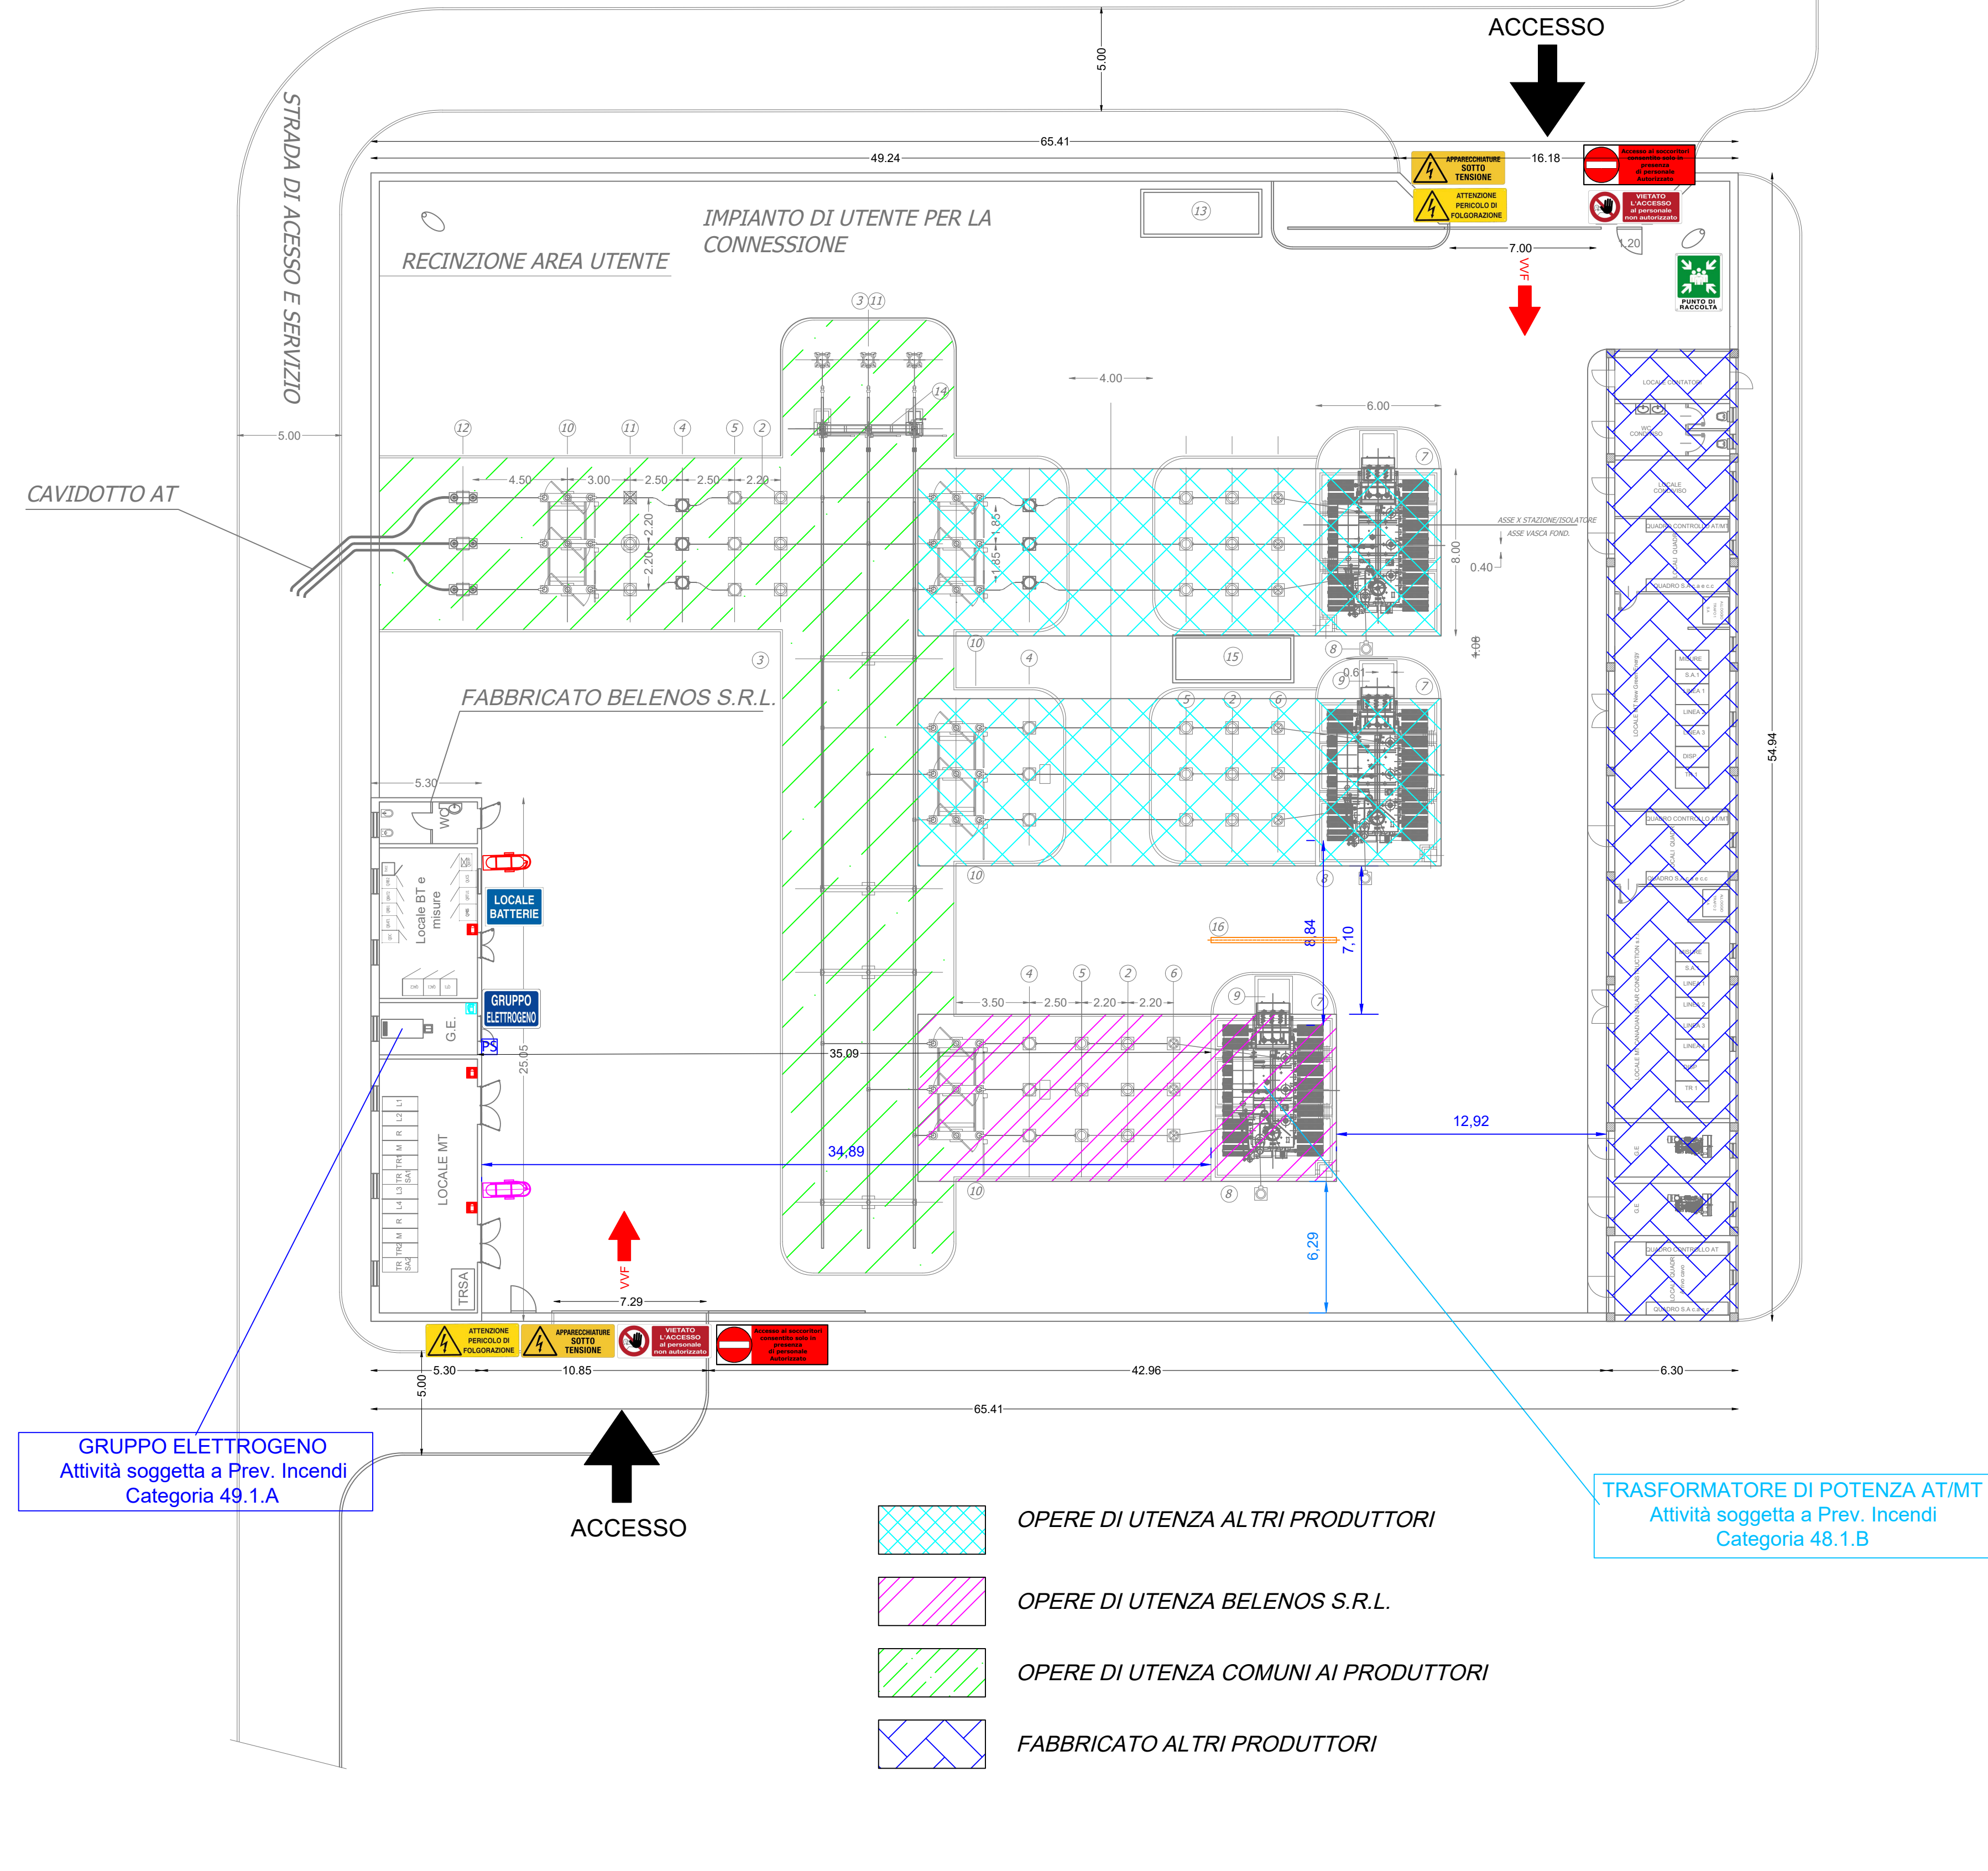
ACCESSO

5.00

65.41

49.24

16.18

APPARECCHIATURE SOTTO TENSIONE

ATTENZIONE PERICOLO DI FOLGORAZIONE

Accesso ai soccorritori consentito solo in presenza di personale Autorizzato

VIETATO L'ACCESSO al personale non autorizzato

STRADA DI ACESSO E SERVIZIO

IMPIANTO DI UTENTE PER LA CONNESSIONE

RECINZIONE AREA UTENTE

13

7.00

1.20

VVF

PUNTO DI RACCOLTA

3 11

14

4.00

6.00

5.00

12 10 11 4 5 2

CAVIDOTTO AT

4.50 3.00 2.50 2.50 2.20

2.20

2.20

1.85

1.85

7

ASSE X STAZIONE/ISOLATORE

ASSE VASCA FOND.

8.00

0.40

4.08

10 4

15

8

3

FABBRICATO BELENOS S.R.L.

9 0.61

5 2 6

7

10

8

5.30

WC

Locale BT e misure

LOCALE BATTERIE

16

8,84

7,10

4 5 2 6

9

7

3.50 2.50 2.20 2.20

GRUPPO ELETTROGENO

G.E.

PS

25.05

35.09

12,92

34,89

LOCALE MT

10

8

6,29

VVF

7.29

TRSA

54.94

ATTENZIONE PERICOLO DI FOLGORAZIONE

APPARECCHIATURE SOTTO TENSIONE

VIETATO L'ACCESSO al personale non autorizzato

Accesso ai soccorritori consentito solo in presenza di personale Autorizzato

5.30

10.85

42.96

6.30

5.00

65.41

GRUPPO ELETTROGENO
Attività soggetta a Prev. Incendi
Categoria 49.1.A

ACCESSO

TRASFORMATORE DI POTENZA AT/MT
Attività soggetta a Prev. Incendi
Categoria 48.1.B

OPERE DI UTENZA ALTRI PRODUTTORI

OPERE DI UTENZA BELENOS S.R.L.

OPERE DI UTENZA COMUNI AI PRODUTTORI

FABBRICATO ALTRI PRODUTTORI